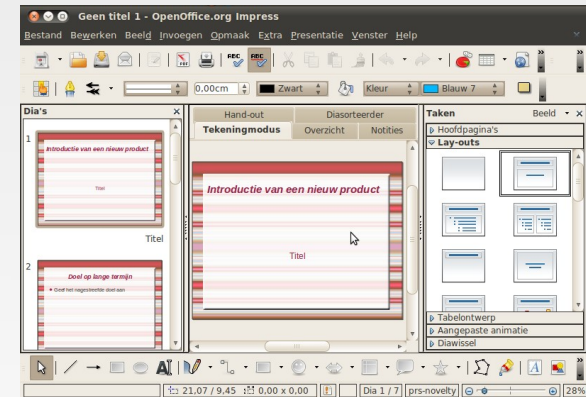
Geen titel 1 - OpenOffice.org Impress

Bestand Bewerken Beeld Invoegen Opmaak Extra Presentatie Venster Help

0,00cm Zwart Kleur Blauw 7

Dia's

1

Introductie van een nieuw product

Titel

Titel

2

Doel op lange termijn

• Geef het nagestreefde doel aan

Hand-out Diasorteerder

Tekeningmodus Overzicht Notities

Introductie van een nieuw product

Titel

Taken Beeld

Hoofdpagina's

Lay-outs

Tabelontwerp

Aangepaste animatie

Diawissel

21,07 / 9,45 0,00 x 0,00 Dia 1 / 7 prs-novelty 28%